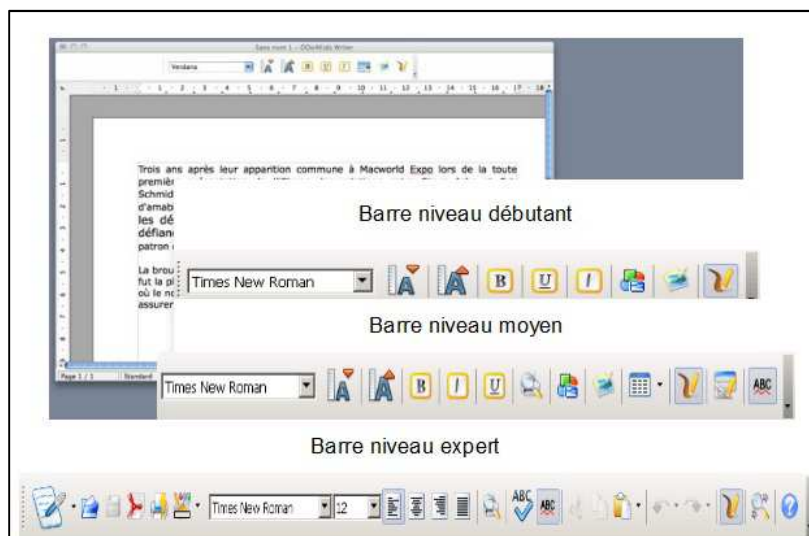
Sans nom 1 – OOoKids Writer

Verdana

Trois ans après leur apparition commune à Macworld Expo lors de la toute premièr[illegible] Schmid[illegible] d'amab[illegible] les dé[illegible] défian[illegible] patron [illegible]

La brou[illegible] fut la pl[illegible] où le nc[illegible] assurer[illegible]

Page 1 / 1 Standard

Barre niveau débutant

Times New Roman

B U I

Barre niveau moyen

Times New Roman

B I U

ABC

Barre niveau expert

Times New Roman 12

ABC ABC